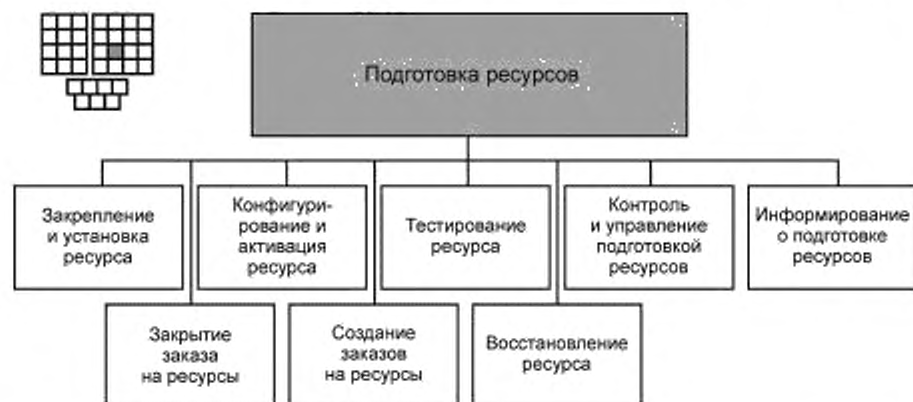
Подготовка ресурсов

Закрепление и установка ресурса

Конфигурирование и активация ресурса

Тестирование ресурса

Контроль и управление подготовкой ресурсов

Информирование о подготовке ресурсов

Закрытие заказа на ресурсы

Создание заказов на ресурсы

Восстановление ресурса